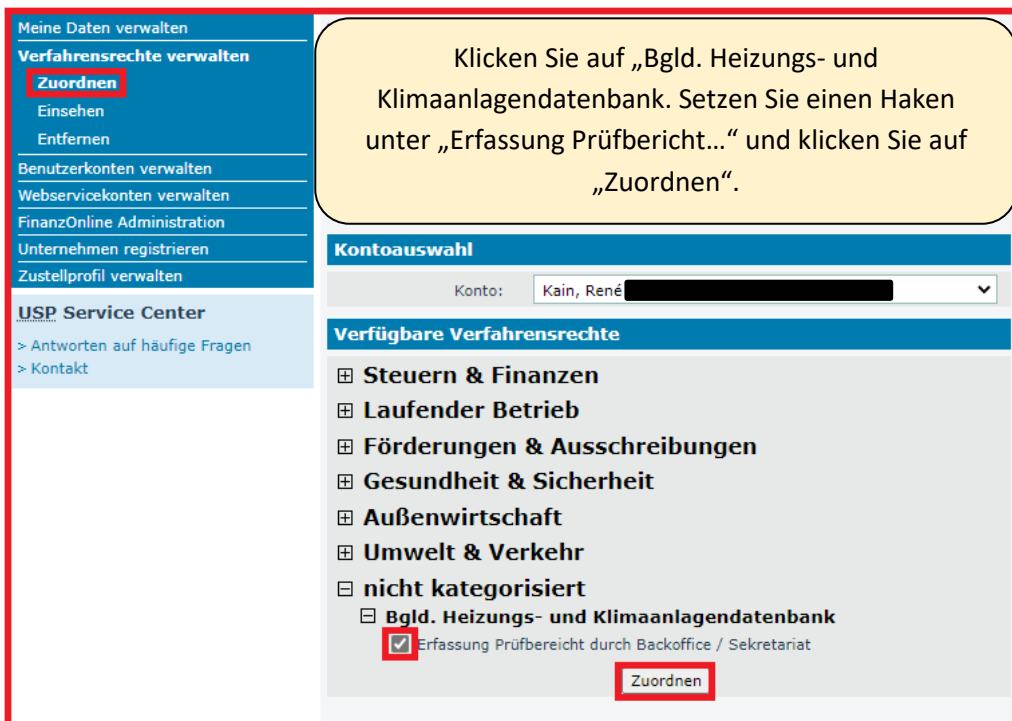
Meine Daten verwalten
Verfahrensrechte verwalten
Zuordnen
Einsehen
Entfernen
Benutzerkonten verwalten
Webservicekonten verwalten
FinanzOnline Administration
Unternehmen registrieren
Zustellprofil verwalten

USP Service Center
> Antworten auf häufige Fragen
> Kontakt

Klicken Sie auf „Bgld. Heizungs- und Klimaanlagendatenbank. Setzen Sie einen Haken unter „Erfassung Prüfbericht…“ und klicken Sie auf „Zuordnen“.

Kontoauswahl
Konto: Kain, René

Verfügbare Verfahrensrechte
⊞ Steuern & Finanzen
⊞ Laufender Betrieb
⊞ Förderungen & Ausschreibungen
⊞ Gesundheit & Sicherheit
⊞ Außenwirtschaft
⊞ Umwelt & Verkehr
⊟ nicht kategorisiert
⊟ Bgld. Heizungs- und Klimaanlagendatenbank
Erfassung Prüfbereicht durch Backoffice / Sekretariat
Zuordnen